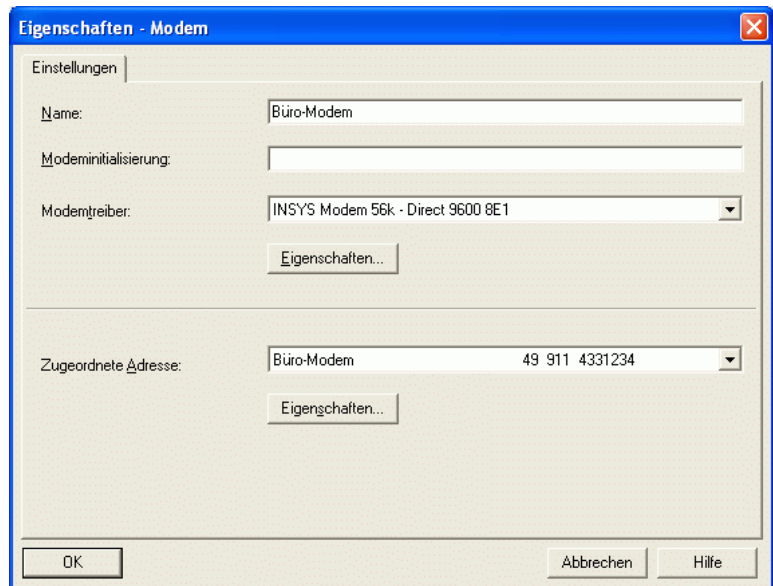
Eigenschaften - Modem

Einstellungen

Name: Büro-Modem

Modeminitialisierung:

Modemtreiber: INSYS Modem 56k - Direct 9600 8E1

Eigenschaften...

Zugeordnete Adresse: Büro-Modem 49 911 4331234

Eigenschaften...

OK

Abbrechen

Hilfe